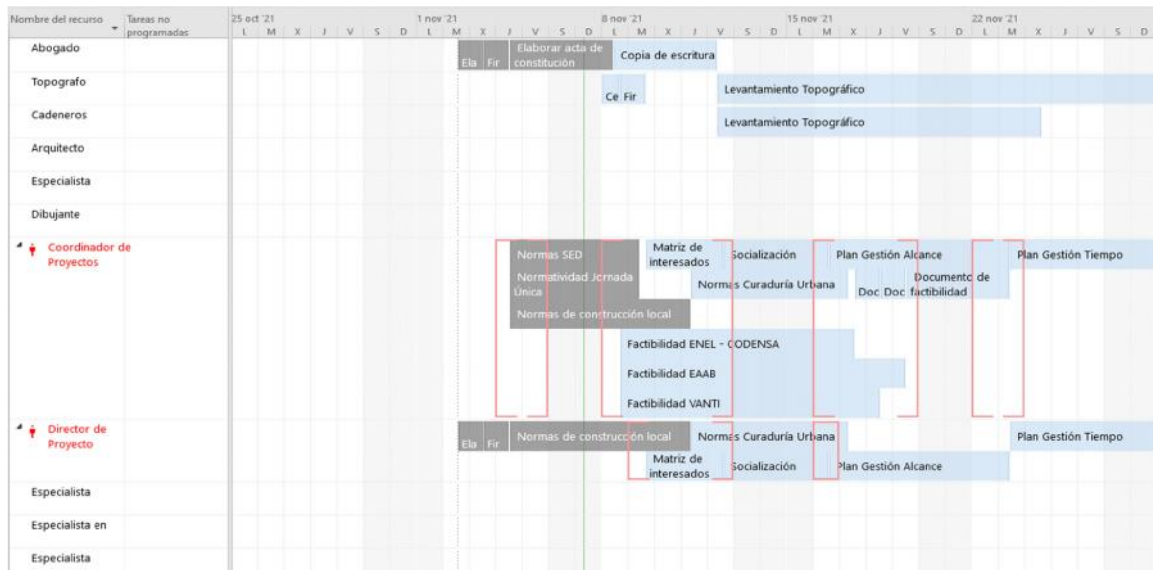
| Nombre del recurso | Tareas no programadas | 25 oct '21 | 1 nov '21 | 8 nov '21 | 15 nov '21 | 22 nov '21 |
|---|---|---|---|---|---|---|

L M X J V S D L M X J V S D L M X J V S D L M X J V S D L M X J V S D

Abogado
Ela Fir
Elaborar acta de constitución
Copia de escritura

Topografo
Ce Fir
Levantamiento Topográfico

Cadeneros
Levantamiento Topográfico

Arquitecto

Especialista

Dibujante

Coordinador de Proyectos
Normas SED
Matriz de interesados
Socialización
Plan Gestión Alcance
Plan Gestión Tiempo
Normatividad Jornada Única
Normas Curaduría Urbana
Doc Doc
Documento de factibilidad
Normas de construcción local
Factibilidad ENEL - CODENSA
Factibilidad EAAB
Factibilidad VANTI

Director de Proyecto
Ela Fir
Normas de construcción local
Normas Curaduría Urbana
Plan Gestión Tiempo
Matriz de interesados
Socialización
Plan Gestión Alcance

Especialista

Especialista en

Especialista